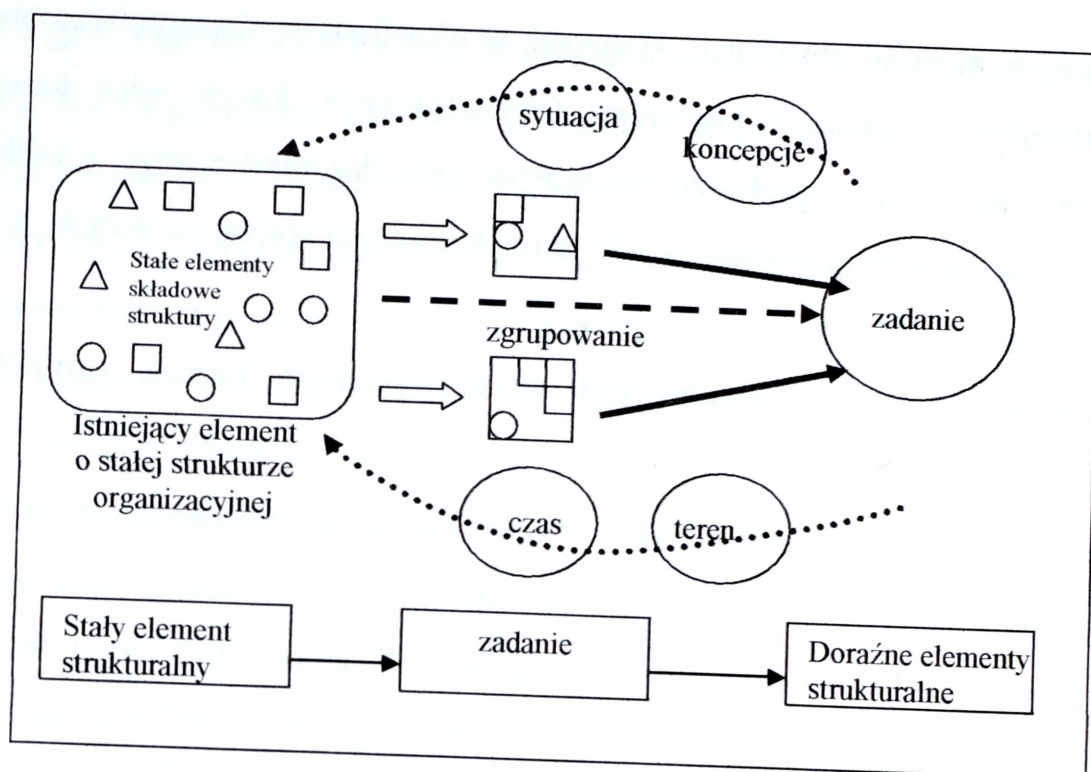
sytuacja

koncepcje

Stałe elementy składowe struktury

zgrupowanie

zadanie

Istniejący element o stałej strukturze organizacyjnej

czas

teren

Stały element strukturalny

zadanie

Doraźne elementy strukturalne